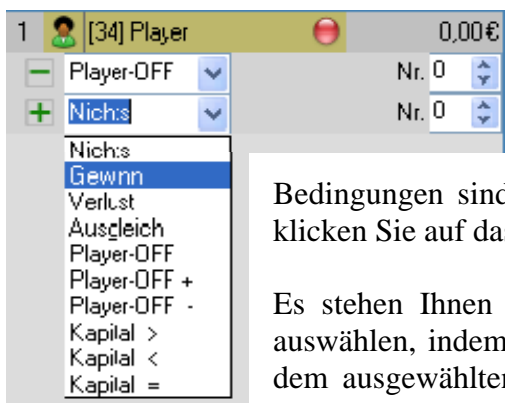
1 [34] Player 0,00€

Player-OFF Nr. 0

Nichts Nr. 0

Nichts
Gewinn
Verlust
Ausgleich
Player-OFF
Player-OFF +
Player-OFF -
Kapital >
Kapital <
Kapital =

Bedingungen sind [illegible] klicken Sie auf da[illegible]

Es stehen Ihnen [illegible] auswählen, indem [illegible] dem ausgewählte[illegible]